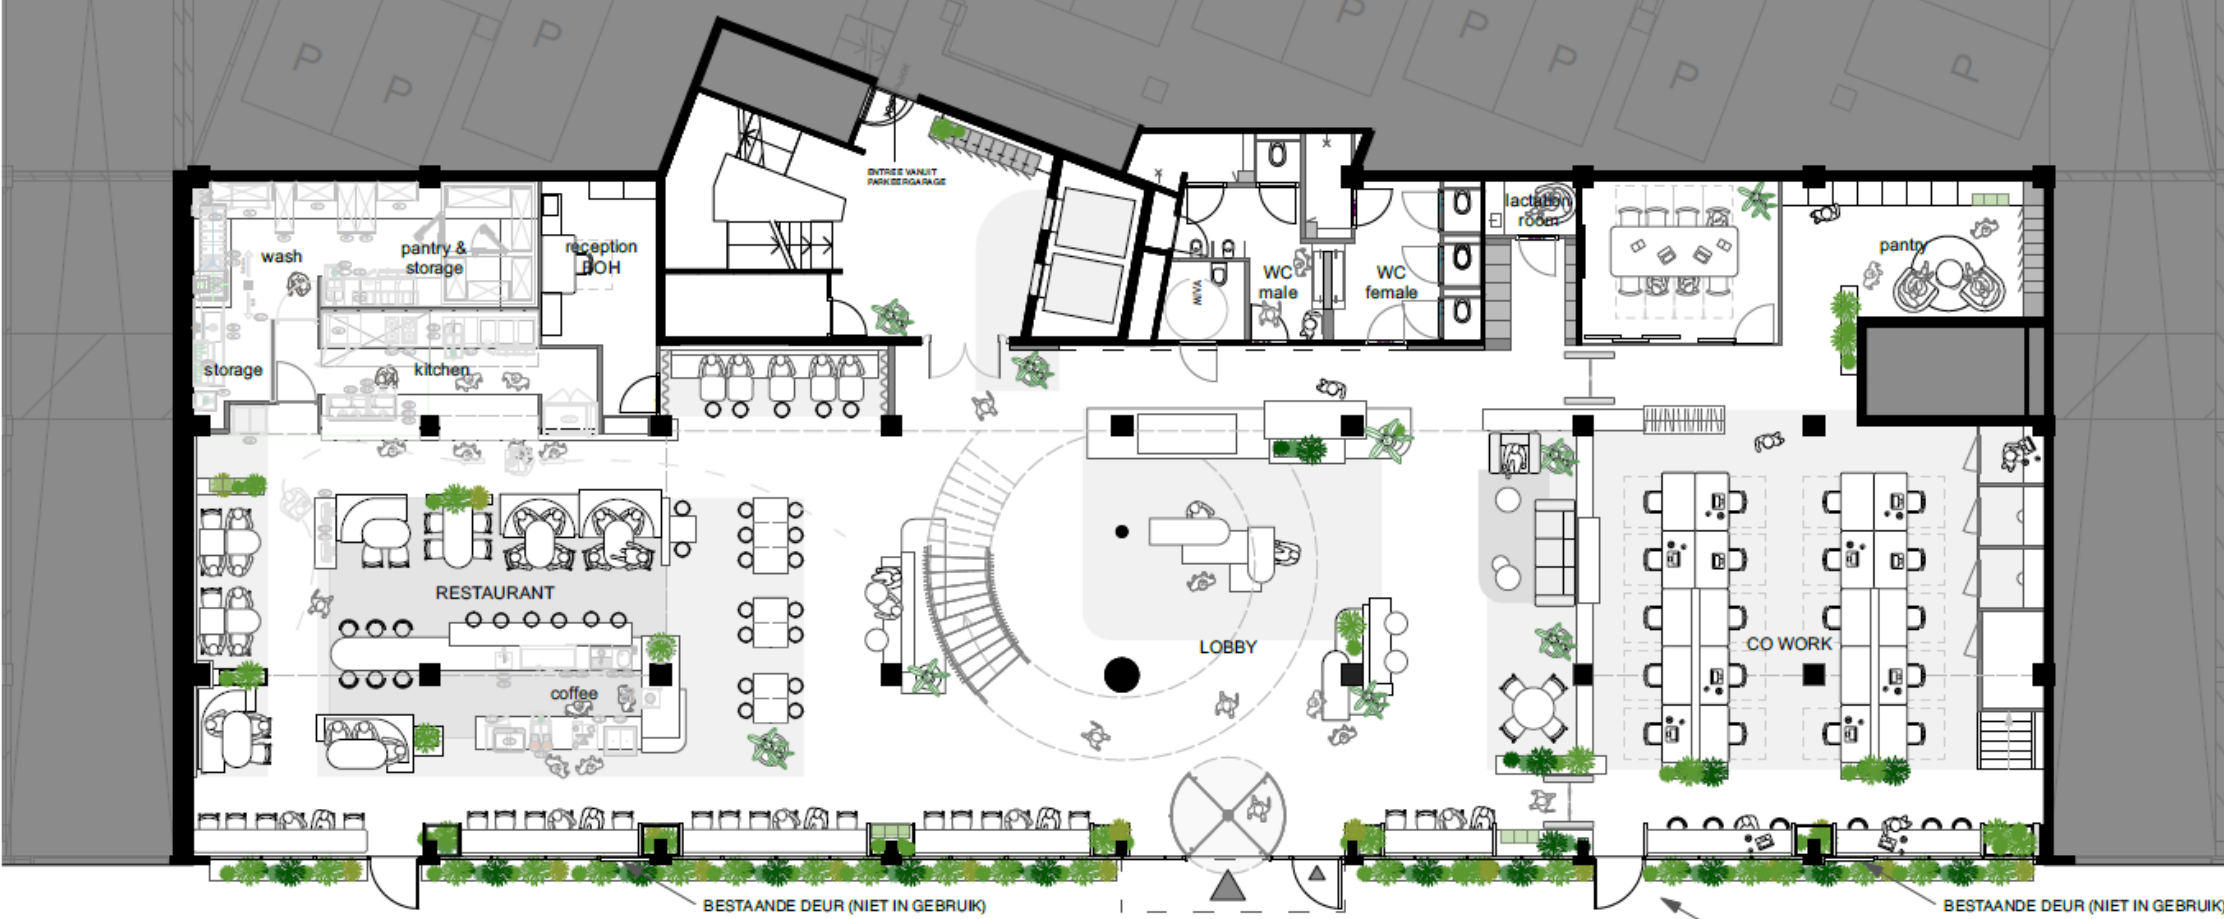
P P P P P P P P P P

ENTREE VANUIT PARKEERGARAGE

wash

pantry & storage

reception BOH

storage

kitchen

MIVA

WC male

WC female

lactation room

pantry

RESTAURANT

coffee

LOBBY

CO WORK

BESTAANDE DEUR (NIET IN GEBRUIK)

BESTAANDE DEUR (NIET IN GEBRUIK)